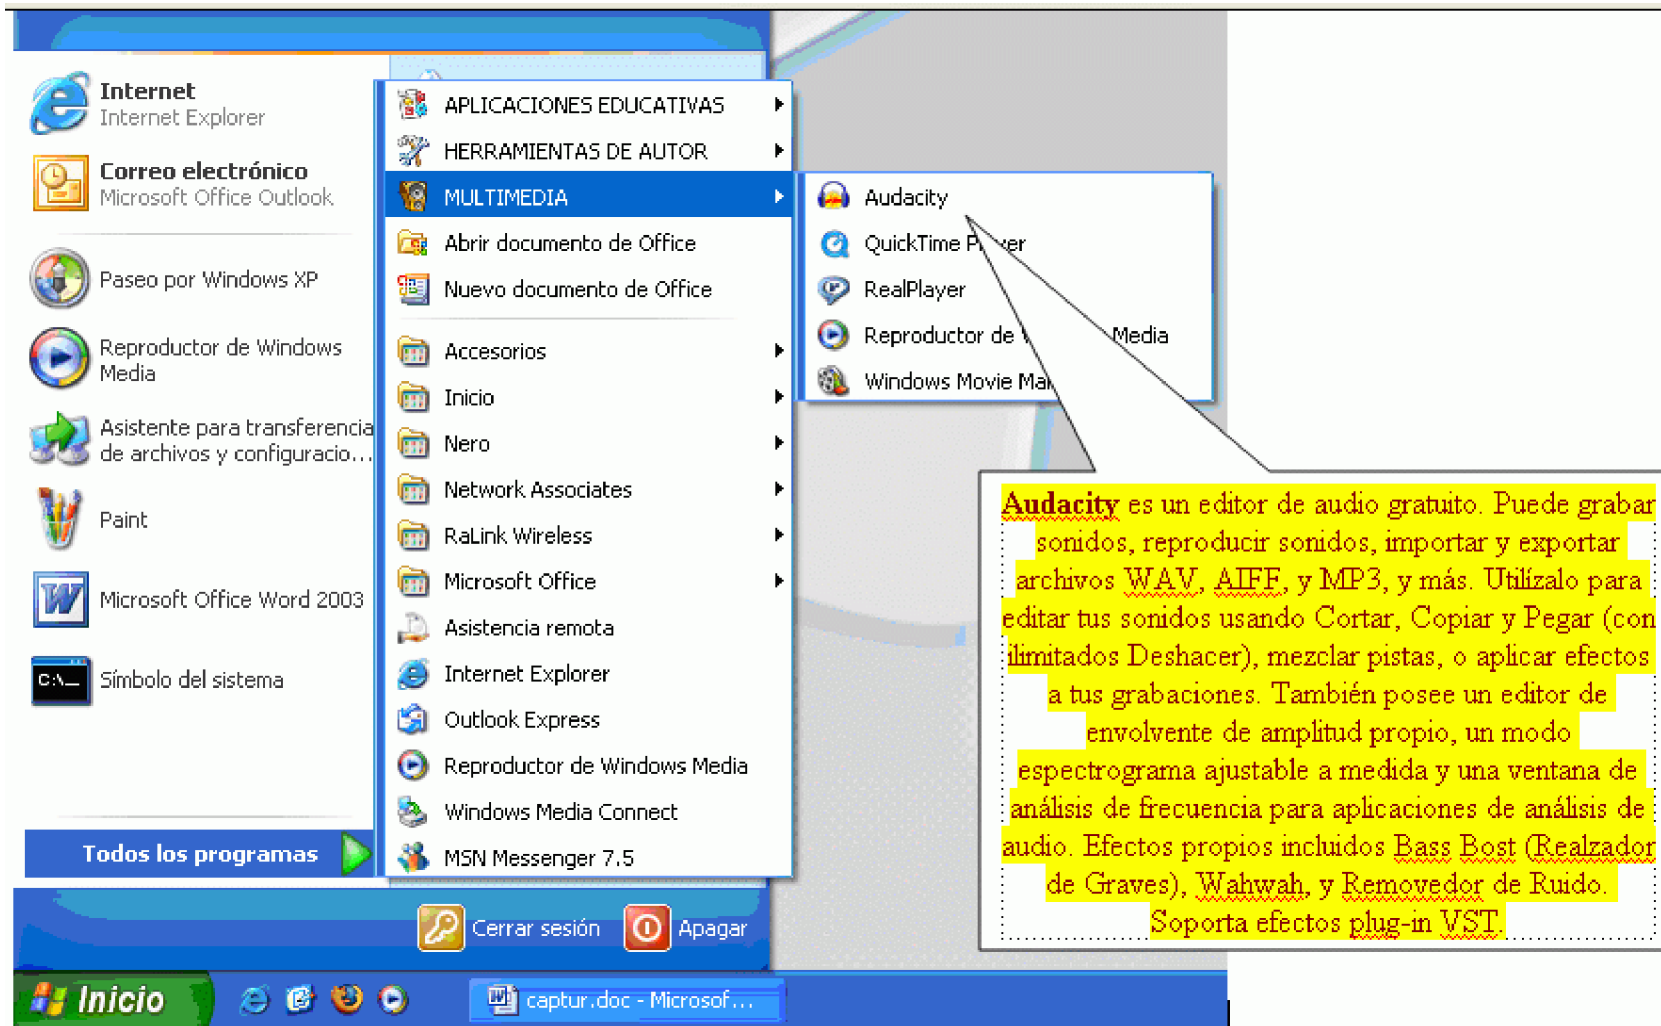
Internet
Internet Explorer

Correo electrónico
Microsoft Office Outlook

Paseo por Windows XP

Reproductor de Windows Media

Asistente para transferencia de archivos y configuracio...

Paint

Microsoft Office Word 2003

Símbolo del sistema

Todos los programas

APLICACIONES EDUCATIVAS
HERRAMIENTAS DE AUTOR
MULTIMEDIA
Abrir documento de Office
Nuevo documento de Office
Accesorios
Inicio
Nero
Network Associates
RaLink Wireless
Microsoft Office
Asistencia remota
Internet Explorer
Outlook Express
Reproductor de Windows Media
Windows Media Connect
MSN Messenger 7.5

Audacity
QuickTime P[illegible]er
RealPlayer
Reproductor de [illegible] Media
Windows Movie Ma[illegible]

Audacity es un editor de audio gratuito. Puede grabar sonidos, reproducir sonidos, importar y exportar archivos WAV, AIFF, y MP3, y más. Utilízalo para editar tus sonidos usando Cortar, Copiar y Pegar (con ilimitados Deshacer), mezclar pistas, o aplicar efectos a tus grabaciones. También posee un editor de envolvente de amplitud propio, un modo espectrograma ajustable a medida y una ventana de análisis de frecuencia para aplicaciones de análisis de audio. Efectos propios incluidos Bass Bost (Realzador de Graves), Wahwah, y Removedor de Ruido. Soporta efectos plug-in VST.

Cerrar sesión
Apagar

Inicio
captur.doc - Microsof...